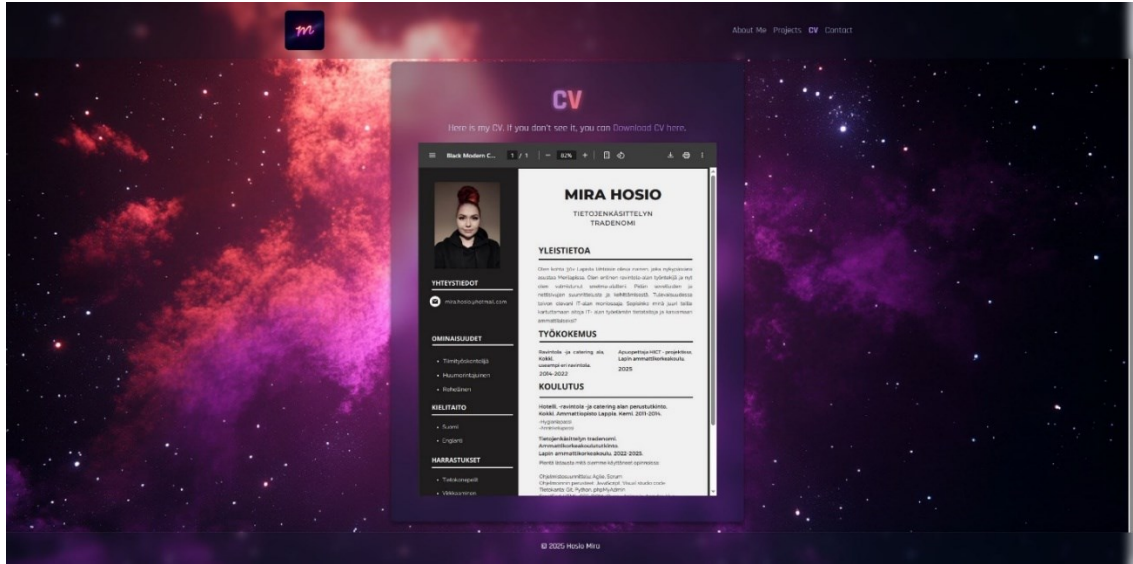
m

About Me Projects CV Contact

CV

Here is my CV. If you don't see it, you can Download CV here.

Black Modern C... 1 / 1 | − 82% + |

MIRA HOSIO

TIETOJENKÄSITTELYN TRADENOMI

YLEISTIETOA

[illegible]

TYÖKOKEMUS

Ravintola- ja catering ala. Kokki. useampi eri ravintola. 2014-2022

Apuopettaja HICT - projektissa. Lapin ammattikorkeakoulu. 2025

KOULUTUS

Hotelli-, ravintola- ja catering alan perustutkinto. Kokki. Ammattiopisto Lappia. Kemi. 2011-2014.

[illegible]

Tietojenkäsittelyn tradenomi. Ammattikorkeakoulututkinto. Lapin ammattikorkeakoulu. 2022-2025.

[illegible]

YHTEYSTIEDOT

mira.hosio@hotmail.com

OMINAISUUDET

• Tiimityökentelijä
• Huumorintajuinen
• Rohkeinen

KIELITAITO

• Suomi
• Englanti

HARRASTUKSET

• Tietokonepelit
• Videoustinen

© 2025 Hosio Mira